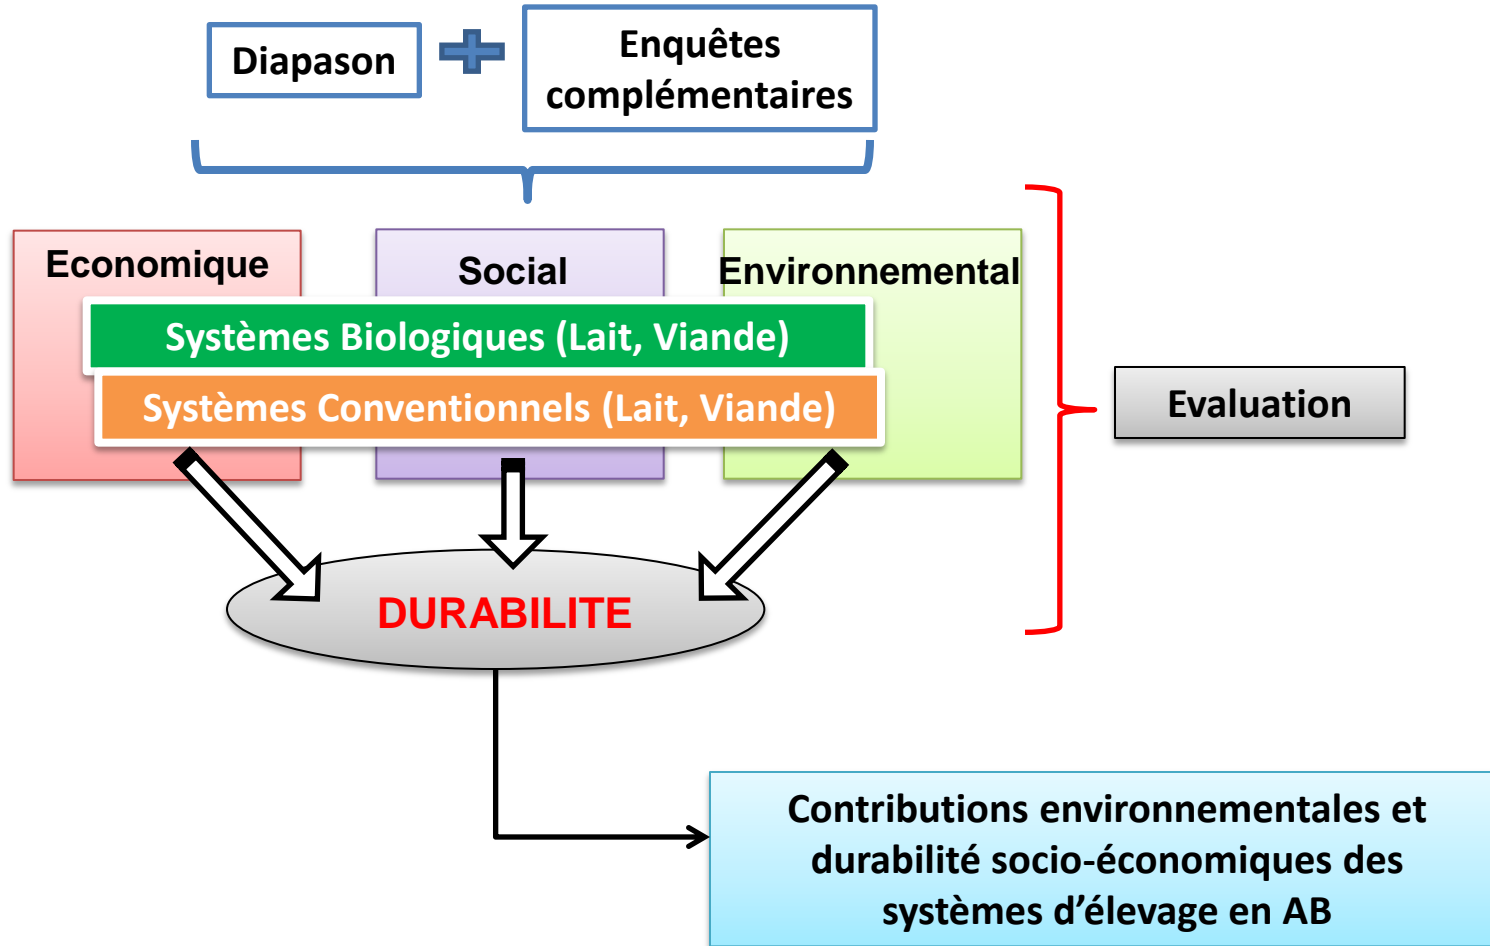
Diapason

Enquêtes complémentaires

Economique

Social

Environnemental

Systèmes Biologiques (Lait, Viande)

Systèmes Conventionnels (Lait, Viande)

Evaluation

DURABILITE

Contributions environnementales et durabilité socio-économiques des systèmes d’élevage en AB